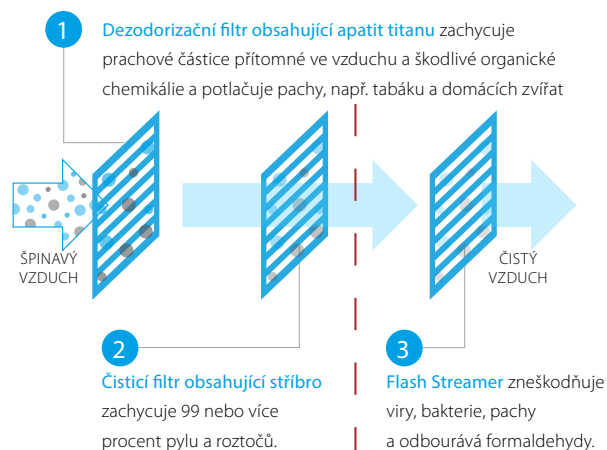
1

Dezodorizační filtr obsahující apatit titanu zachycuje prachové částice přítomné ve vzduchu a škodlivé organické chemikálie a potlačuje pachy, např. tabáku a domácích zvířat

ŠPINAVÝ VZDUCH

ČISTÝ VZDUCH

2

Čisticí filtr obsahující stříbro zachycuje 99 nebo více procent pylu a roztočů.

3

Flash Streamer zneškodňuje viry, bakterie, pachy a odbourává formaldehydy.